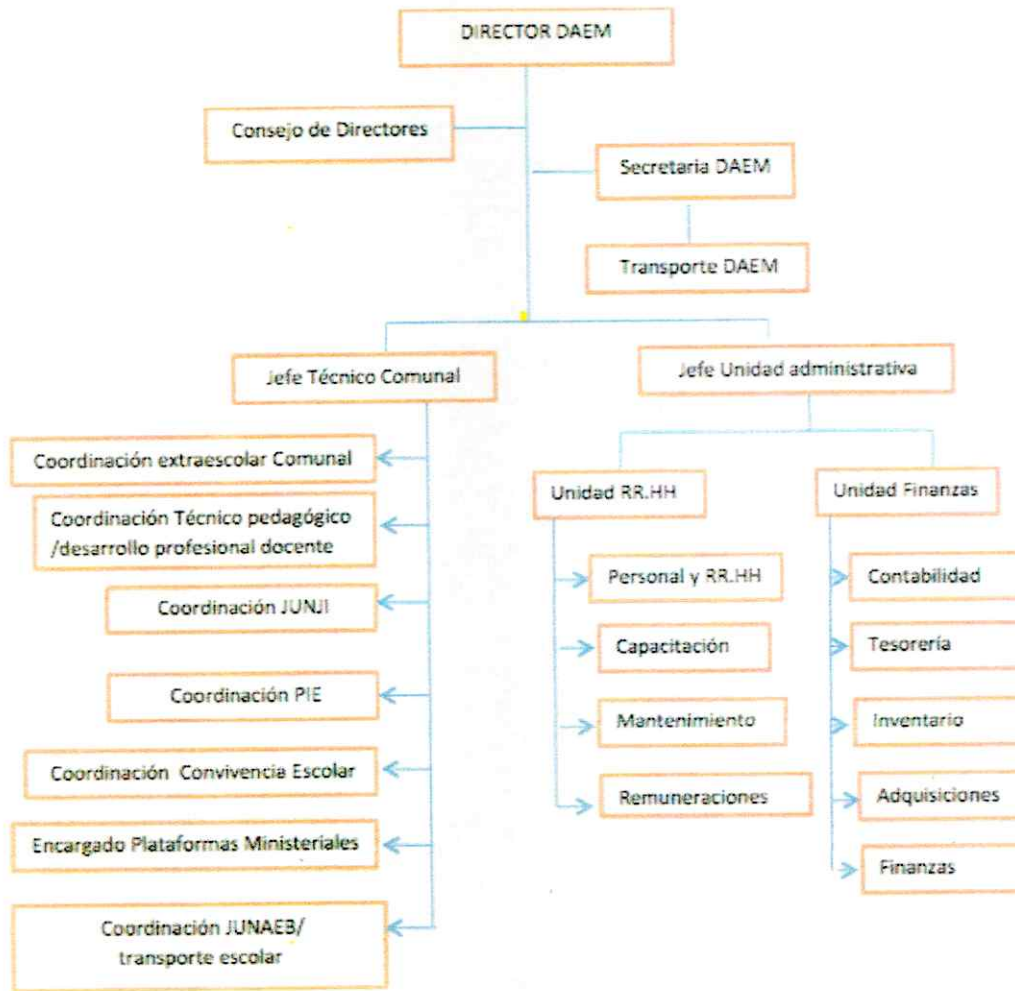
DIRECTOR DAEM

Consejo de Directores

Secretaria DAEM

Transporte DAEM

Jefe Técnico Comunal

Jefe Unidad administrativa

Coordinación extraescolar Comunal

Coordinación Técnico pedagógico /desarrollo profesional docente

Coordinación JUNJI

Coordinación PIE

Coordinación Convivencia Escolar

Encargado Plataformas Ministeriales

Coordinación JUNAEB/ transporte escolar

Unidad RR.HH

Personal y RR.HH

Capacitación

Mantenimiento

Remuneraciones

Unidad Finanzas

Contabilidad

Tesorería

Inventario

Adquisiciones

Finanzas